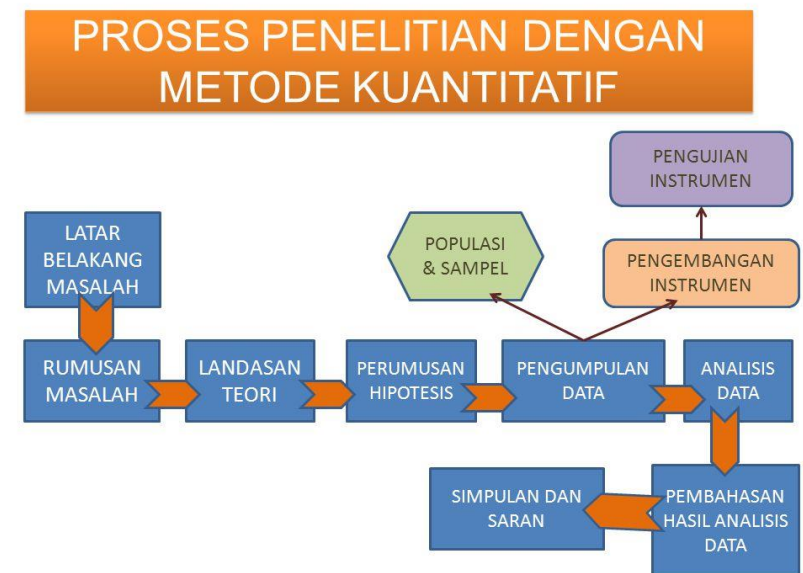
PROSES PENELITIAN DENGAN METODE KUANTITATIF

LATAR BELAKANG MASALAH

RUMUSAN MASALAH

LANDASAN TEORI

PERUMUSAN HIPOTESIS

POPULASI & SAMPEL

PENGUMPULAN DATA

PENGUJIAN INSTRUMEN

PENGEMBANGAN INSTRUMEN

ANALISIS DATA

PEMBAHASAN HASIL ANALISIS DATA

SIMPULAN DAN SARAN